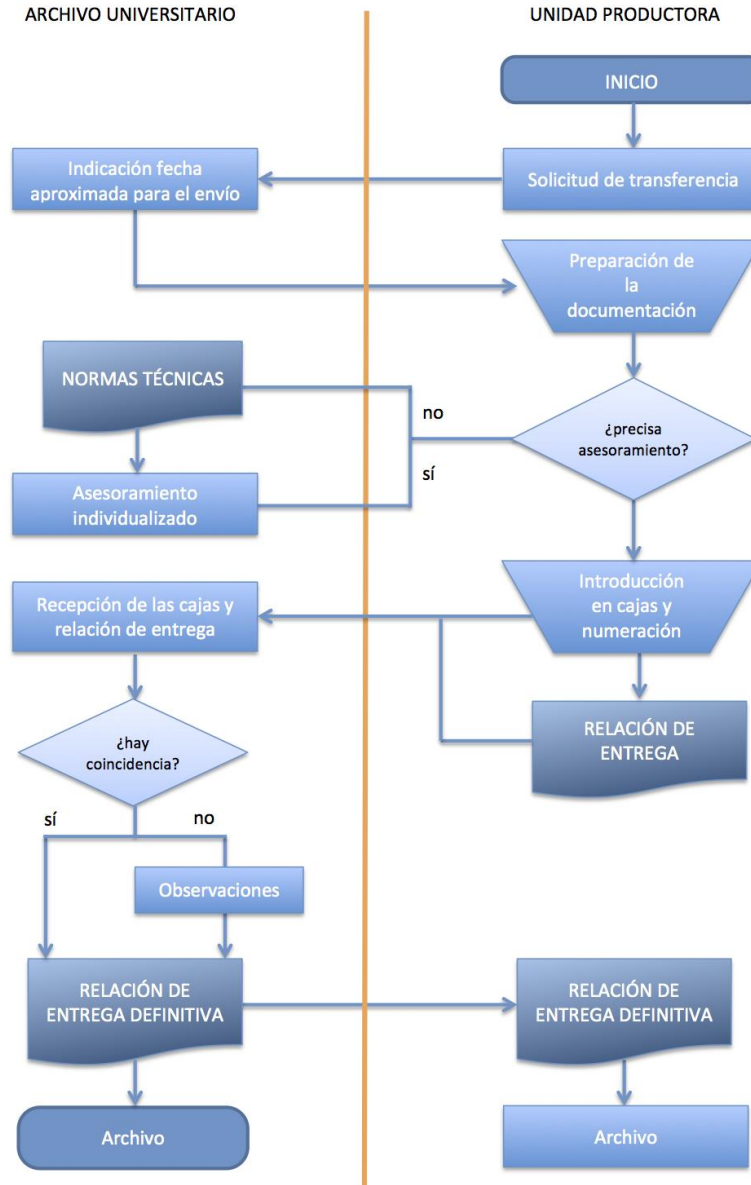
ARCHIVO UNIVERSITARIO

UNIDAD PRODUCTORA

INICIO

Indicación fecha aproximada para el envío

Solicitud de transferencia

Preparación de la documentación

NORMAS TÉCNICAS

no

¿precisa asesoramiento?

sí

Asesoramiento individualizado

Recepción de las cajas y relación de entrega

Introducción en cajas y numeración

RELACIÓN DE ENTREGA

¿hay coincidencia?

sí

no

Observaciones

RELACIÓN DE ENTREGA DEFINITIVA

RELACIÓN DE ENTREGA DEFINITIVA

Archivo

Archivo